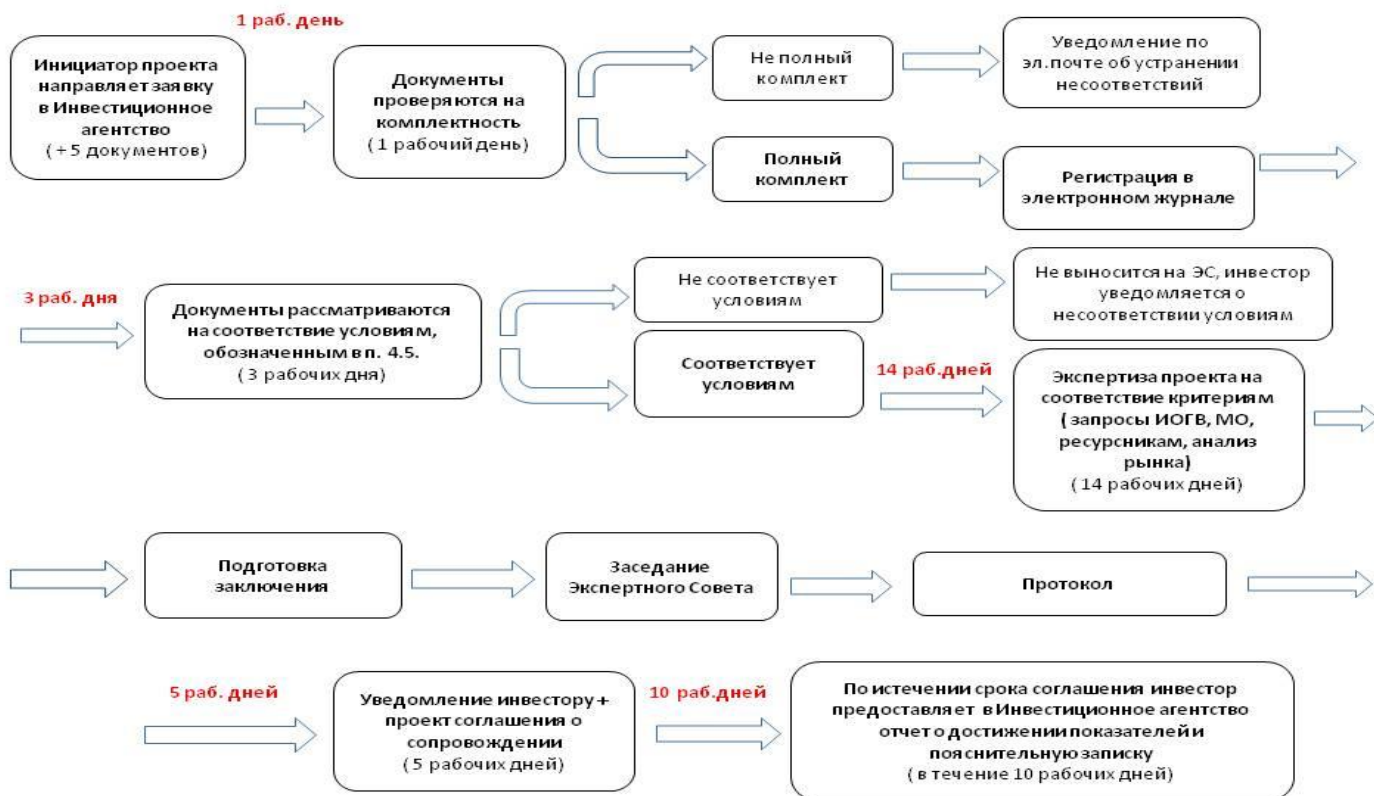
1 раб. день

Инициатор проекта направляет заявку в Инвестиционное агентство (+5 документов)

Документы проверяются на комплектность (1 рабочий день)

Не полный комплект

Уведомление по эл.почте об устранении несоответствий

Полный комплект

Регистрация в электронном журнале

3 раб. дня

Документы рассматриваются на соответствие условиям, обозначенным в п. 4.5. (3 рабочих дня)

Не соответствует условиям

Не выносится на ЭС, инвестор уведомляется о несоответствии условиям

Соответствует условиям

14 раб.дней

Экспертиза проекта на соответствие критериям (запросы ИОГВ, МО, ресурсникам, анализ рынка) (14 рабочих дней)

Подготовка заключения

Заседание Экспертного Совета

Протокол

5 раб. дней

Уведомление инвестору + проект соглашения о сопровождении (5 рабочих дней)

10 раб.дней

По истечении срока соглашения инвестор предоставляет в Инвестиционное агентство отчет о достижении показателей и пояснительную записку (в течение 10 рабочих дней)